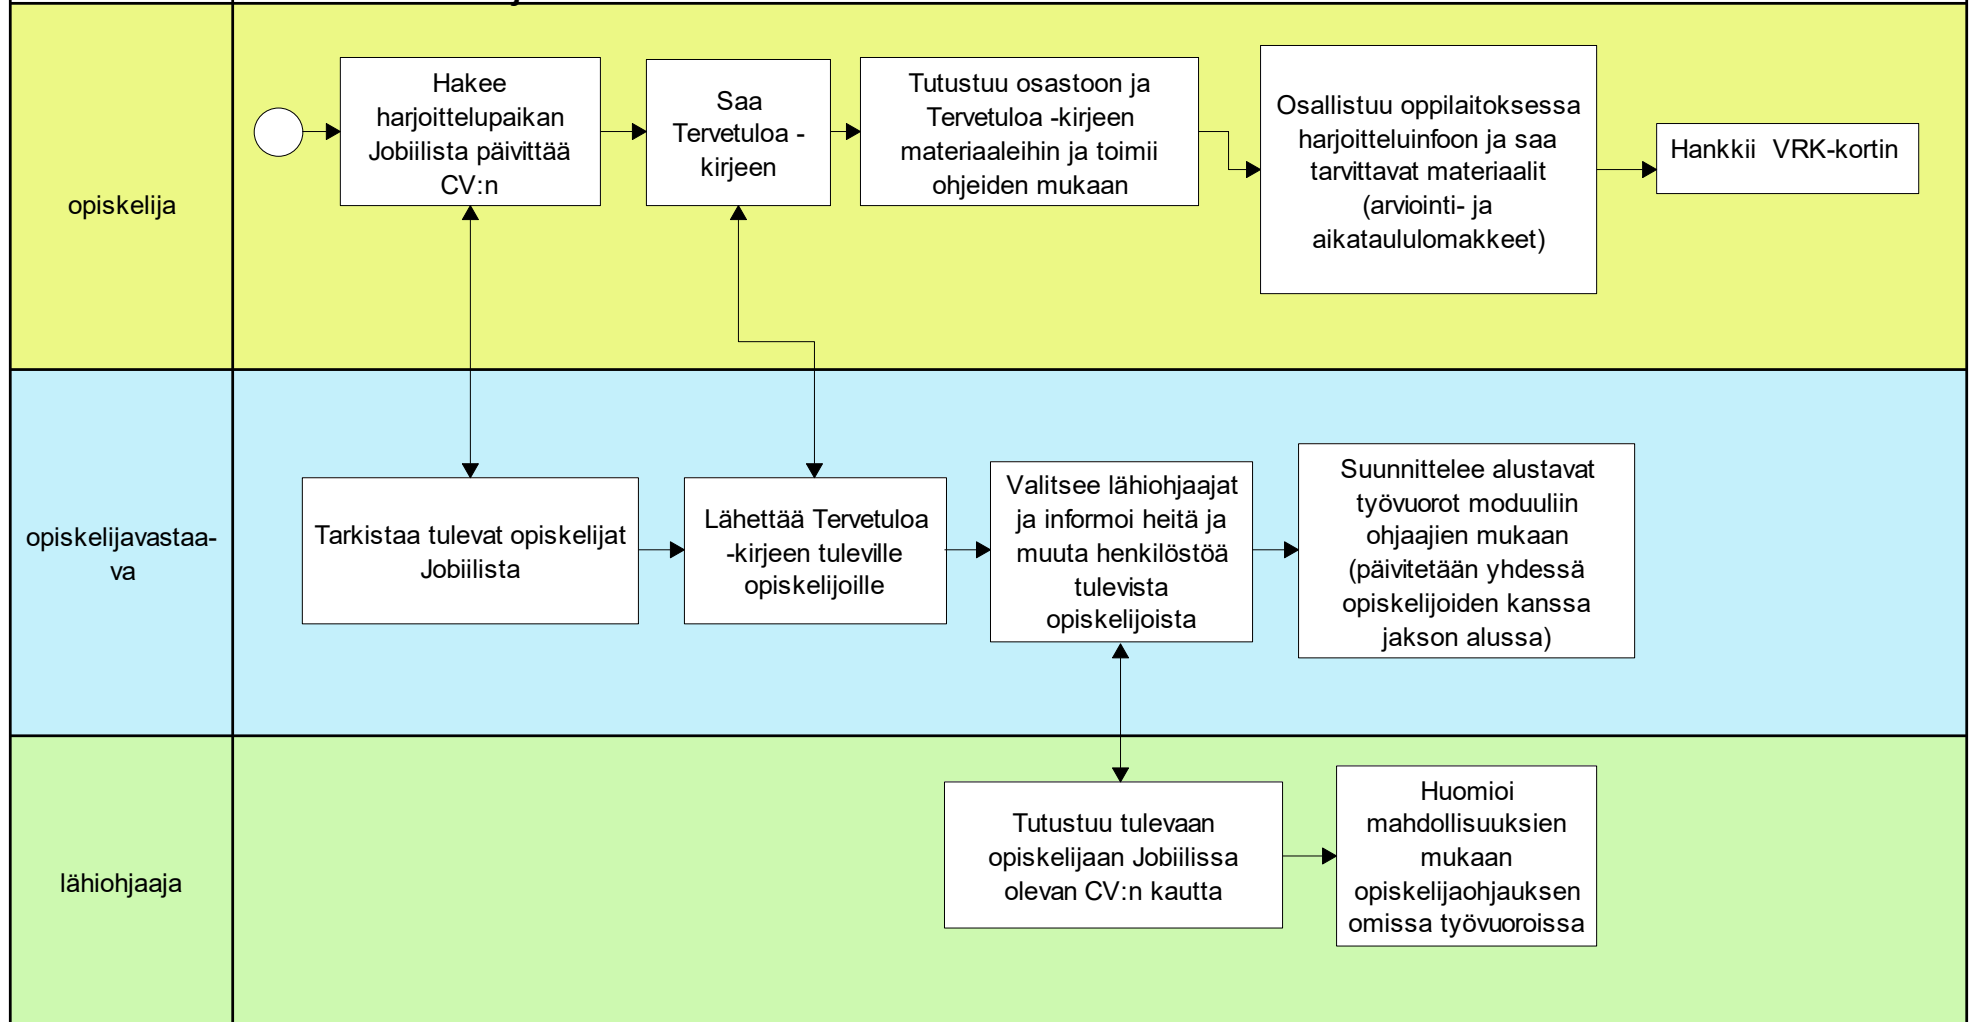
opiskelija

Hakee harjoittelupaikan Jobiilista päivittää CV:n

Saa Tervetuloa -kirjeen

Tutustuu osastoon ja Tervetuloa -kirjeen materiaaleihin ja toimii ohjeiden mukaan

Osallistuu oppilaitoksessa harjoitteluinfoon ja saa tarvittavat materiaalit (arviointi- ja aikataululomakkeet)

Hankkii VRK-kortin

opiskelijavastaa-va

Tarkistaa tulevat opiskelijat Jobiilista

Lähettää Tervetuloa -kirjeen tuleville opiskelijoille

Valitsee lähiohjaajat ja informoi heitä ja muuta henkilöstöä tulevista opiskelijoista

Suunnittelee alustavat työvuorot moduuliin ohjaajien mukaan (päivitetään yhdessä opiskelijoiden kanssa jakson alussa)

lähiohjaaja

Tutustuu tulevaan opiskelijaan Jobiilissa olevan CV:n kautta

Huomioi mahdollisuuksien mukaan opiskelijaohjauksen omissa työvuoroissa